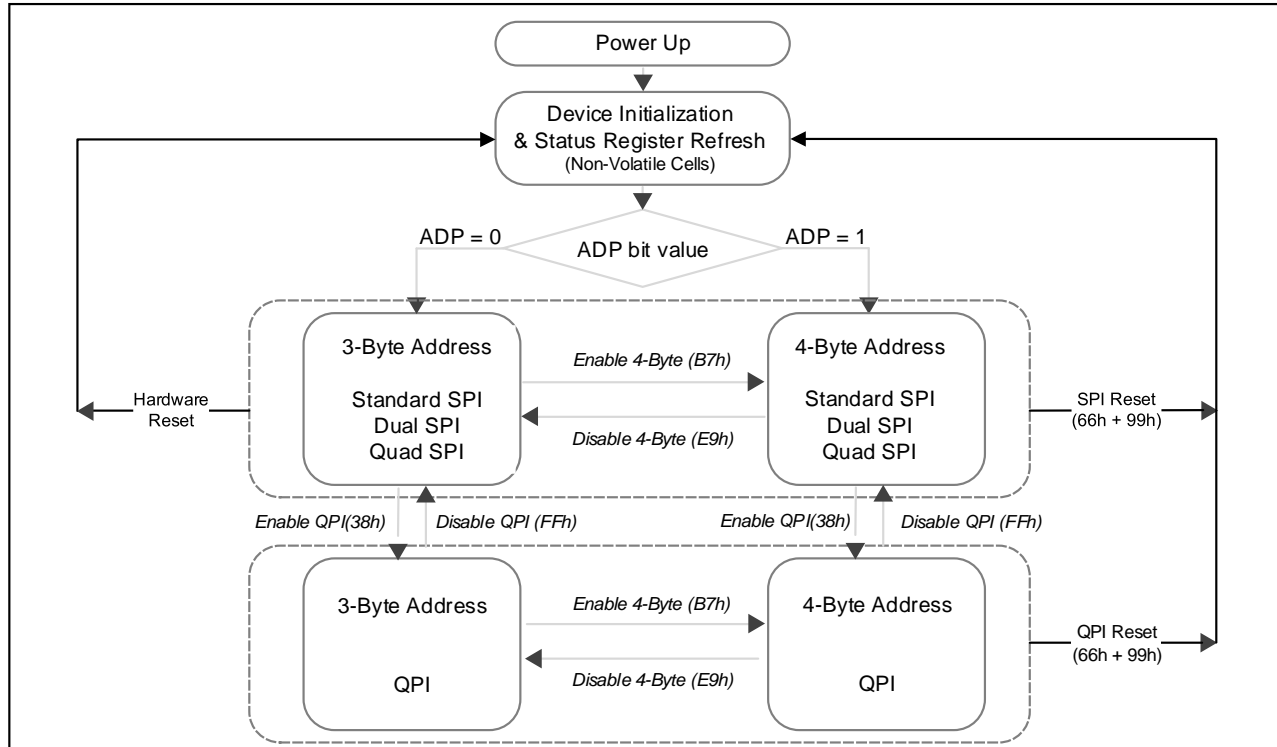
Power Up

Device Initialization & Status Register Refresh (Non-Volatile Cells)

ADP = 0

ADP bit value

ADP = 1

Hardware Reset

3-Byte Address

Standard SPI
Dual SPI
Quad SPI

Enable 4-Byte (B7h)

Disable 4-Byte (E9h)

4-Byte Address

Standard SPI
Dual SPI
Quad SPI

SPI Reset (66h + 99h)

Enable QPI(38h)

Disable QPI (FFh)

Enable QPI(38h)

Disable QPI (FFh)

3-Byte Address

QPI

Enable 4-Byte (B7h)

Disable 4-Byte (E9h)

4-Byte Address

QPI

QPI Reset (66h + 99h)